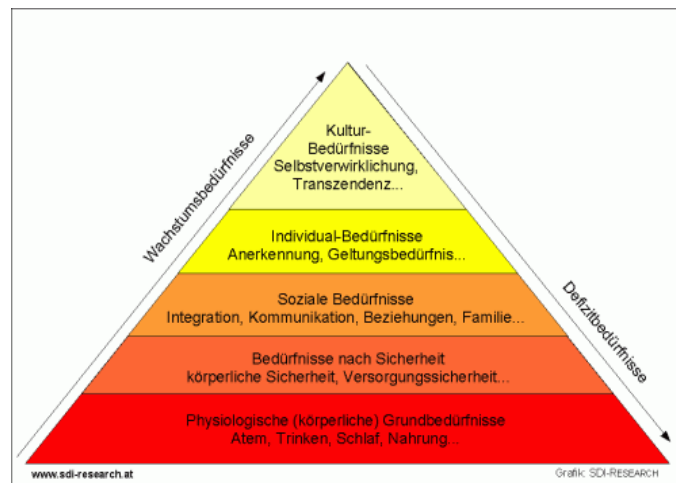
Wachstumsbedürfnisse

Kultur-Bedürfnisse
Selbstverwirklichung,
Transzendenz...

Individual-Bedürfnisse
Anerkennung, Geltungsbedürfnis...

Soziale Bedürfnisse
Integration, Kommunikation, Beziehungen, Familie...

Bedürfnisse nach Sicherheit
körperliche Sicherheit, Versorgungssicherheit...

Physiologische (körperliche) Grundbedürfnisse
Atem, Trinken, Schlaf, Nahrung...

Defizitbedürfnisse

www.sdi-research.at

Grafik: SDI-RESEARCH